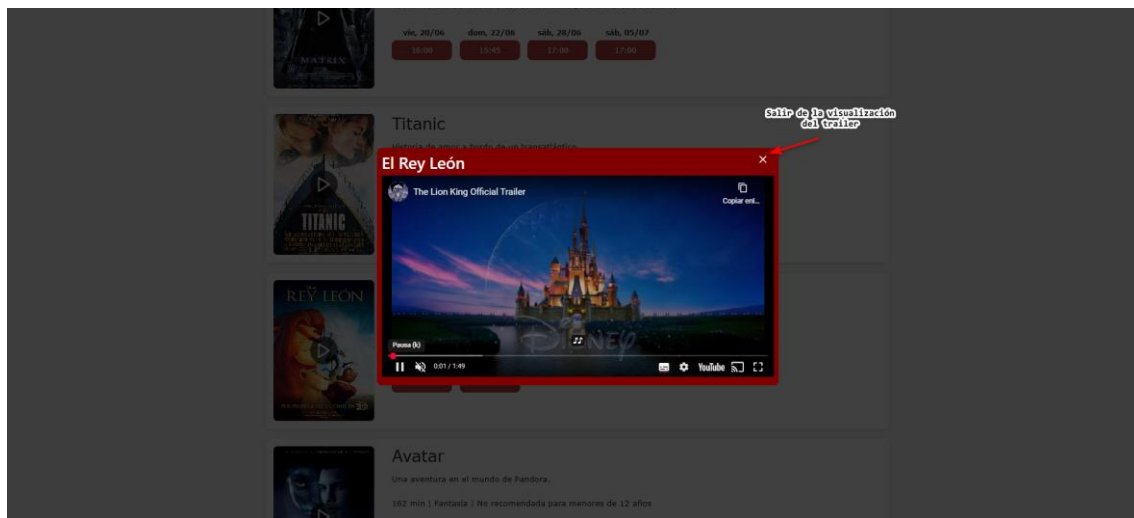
MATRIX

vie, 20/06
16:00

dom, 22/06
15:45

sáb, 28/06
17:00

sáb, 05/07
17:00

Titanic

Historia de amor a bordo de un transatlántico.

TITANIC

Salir de la visualización del trailer

El Rey León

×

The Lion King Official Trailer

Copiar enl...

Pausa (k)

0:01 / 1:49

YouTube

REY LEÓN

Avatar

Una aventura en el mundo de Pandora.

162 min | Fantasía | No recomendada para menores de 12 años